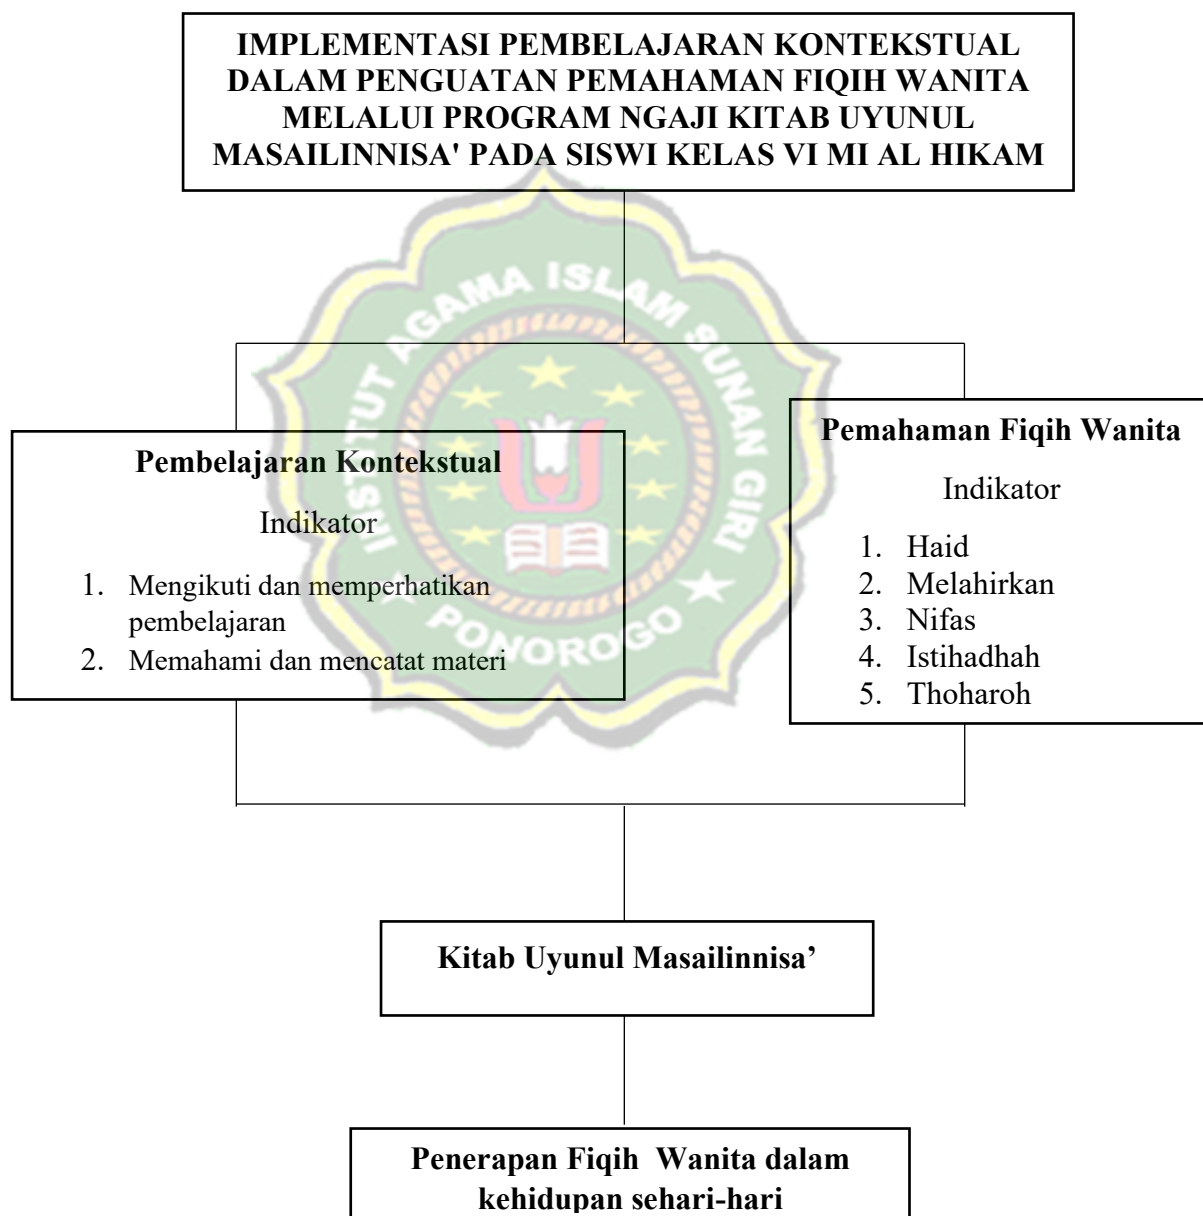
IMPLEMENTASI PEMBELAJARAN KONTEKSTUAL DALAM PENGUATAN PEMAHAMAN FIQIH WANITA MELALUI PROGRAM NGAJI KITAB UYUNUL MASAILINNISA' PADA SISWI KELAS VI MI AL HIKAM

INSTITUT AGAMA ISLAM SUNAN GIRI PONOROGO

Pembelajaran Kontekstual

Indikator

1. Mengikuti dan memperhatikan pembelajaran
2. Memahami dan mencatat materi

Pemahaman Fiqih Wanita

Indikator

1. Haid
2. Melahirkan
3. Nifas
4. Istihadhah
5. Thoharoh

Kitab Uyunul Masailinnisa'

Penerapan Fiqih Wanita dalam kehidupan sehari-hari